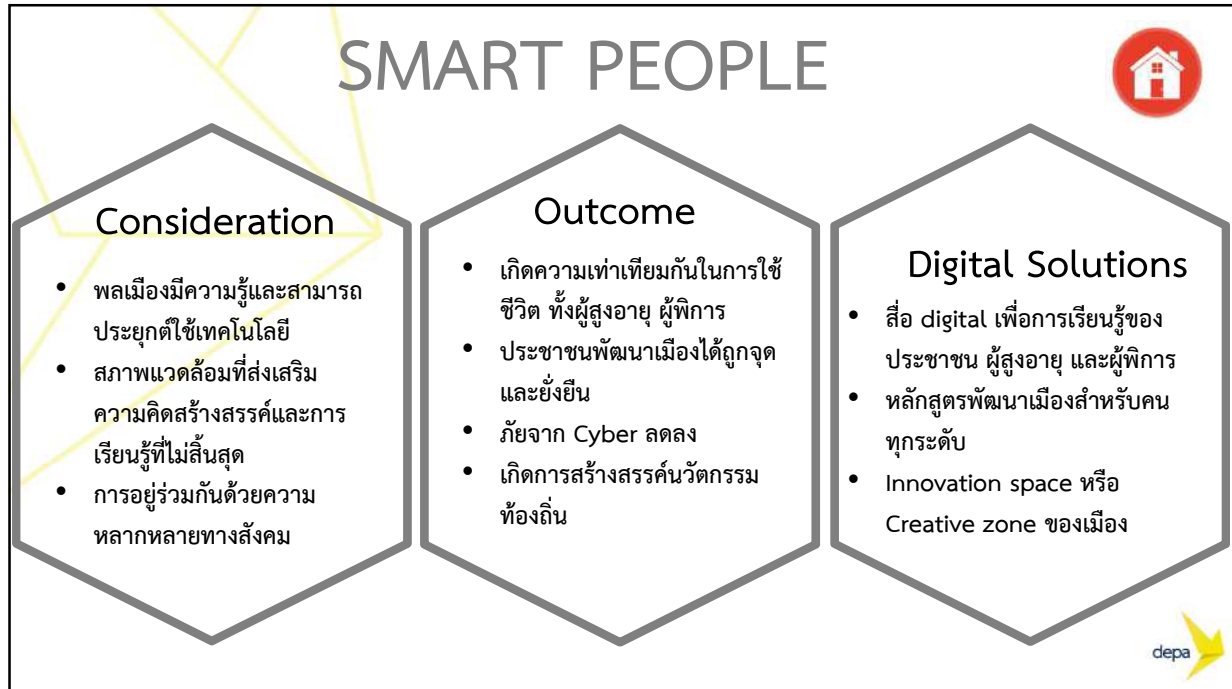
SMART PEOPLE

Consideration

- พลเมืองมีความรู้และสามารถประยุกต์ใช้เทคโนโลยี
- สภาพแวดล้อมที่ส่งเสริมความคิดสร้างสรรค์และการเรียนรู้ที่ไม่สิ้นสุด
- การอยู่ร่วมกันด้วยความหลากหลายทางสังคม

Outcome

- เกิดความเท่าเทียมกันในการใช้ชีวิต ทั้งผู้สูงอายุ ผู้พิการ
- ประชาชนพัฒนาเมืองได้ถูกจุดและยั่งยืน
- ภัยจาก Cyber ลดลง
- เกิดการสร้างสรรค์นวัตกรรมท้องถิ่น

Digital Solutions

- สื่อ digital เพื่อการเรียนรู้ของประชาชน ผู้สูงอายุ และผู้พิการ
- หลักสูตรพัฒนาเมืองสำหรับคนทุกระดับ
- Innovation space หรือ Creative zone ของเมือง

depa